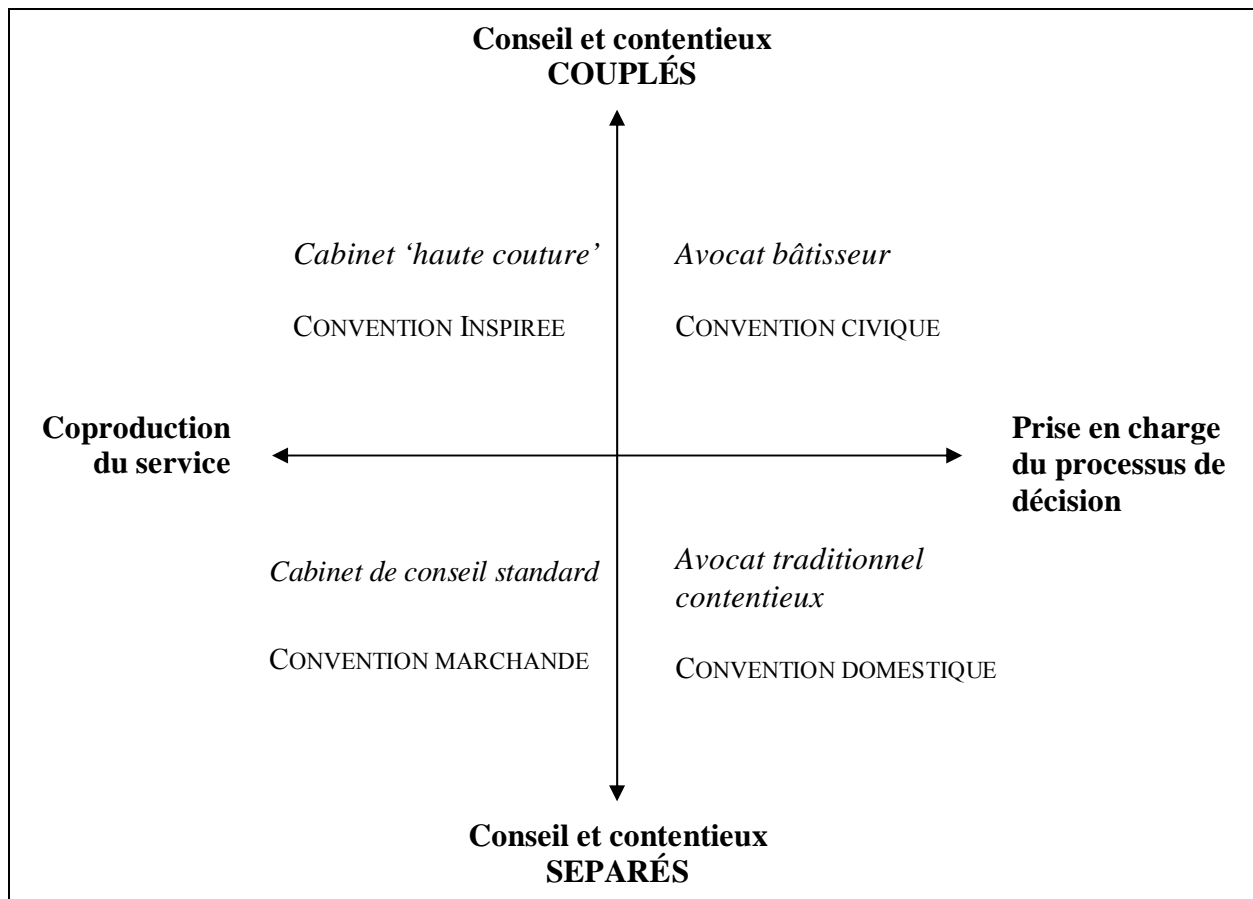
Conseil et contentieux
COUPLÉS

Cabinet 'haute couture'

CONVENTION INSPIREE

Avocat bâtisseur

CONVENTION CIVIQUE

Coproduction du service

Prise en charge du processus de décision

Cabinet de conseil standard

CONVENTION MARCHANDE

Avocat traditionnel contentieux

CONVENTION DOMESTIQUE

Conseil et contentieux
SEPARÉS